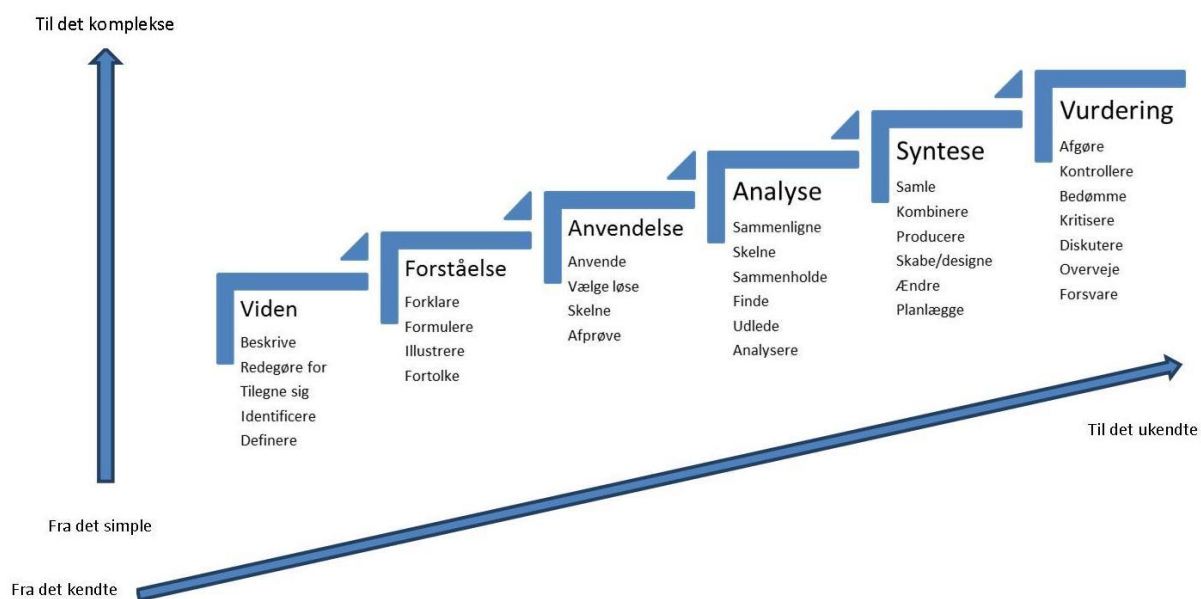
Til det komplekse

Viden
Beskrive
Redegøre for
Tilegne sig
Identificere
Definere

Forståelse
Forklare
Formulere
Illustrere
Fortolke

Anvendelse
Anvende
Vælge løse
Skelne
Afprøve

Analyse
Sammenligne
Skelne
Sammenholde
Finde
Udlede
Analysere

Syntese
Samle
Kombinere
Producere
Skabe/designe
Ændre
Planlægge

Vurdering
Afgøre
Kontrollere
Bedømme
Kritisere
Diskutere
Overveje
Forsvare

Til det ukendte

Fra det simple

Fra det kendte